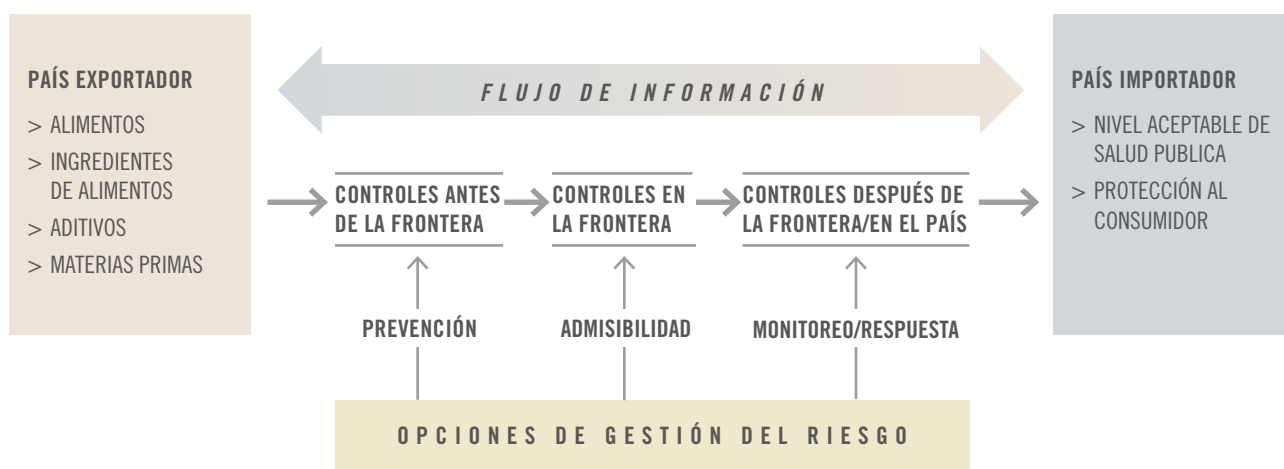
PAÍS EXPORTADOR

> ALIMENTOS

> INGREDIENTES DE ALIMENTOS

> ADITIVOS

> MATERIAS PRIMAS

FLUJO DE INFORMACIÓN

PAÍS IMPORTADOR

> NIVEL ACEPTABLE DE SALUD PUBLICA

> PROTECCIÓN AL CONSUMIDOR

CONTROLES ANTES DE LA FRONTERA

CONTROLES EN LA FRONTERA

CONTROLES DESPUÉS DE LA FRONTERA/EN EL PAÍS

PREVENCIÓN

ADMISIBILIDAD

MONITOREO/RESPUESTA

OPCIONES DE GESTIÓN DEL RIESGO